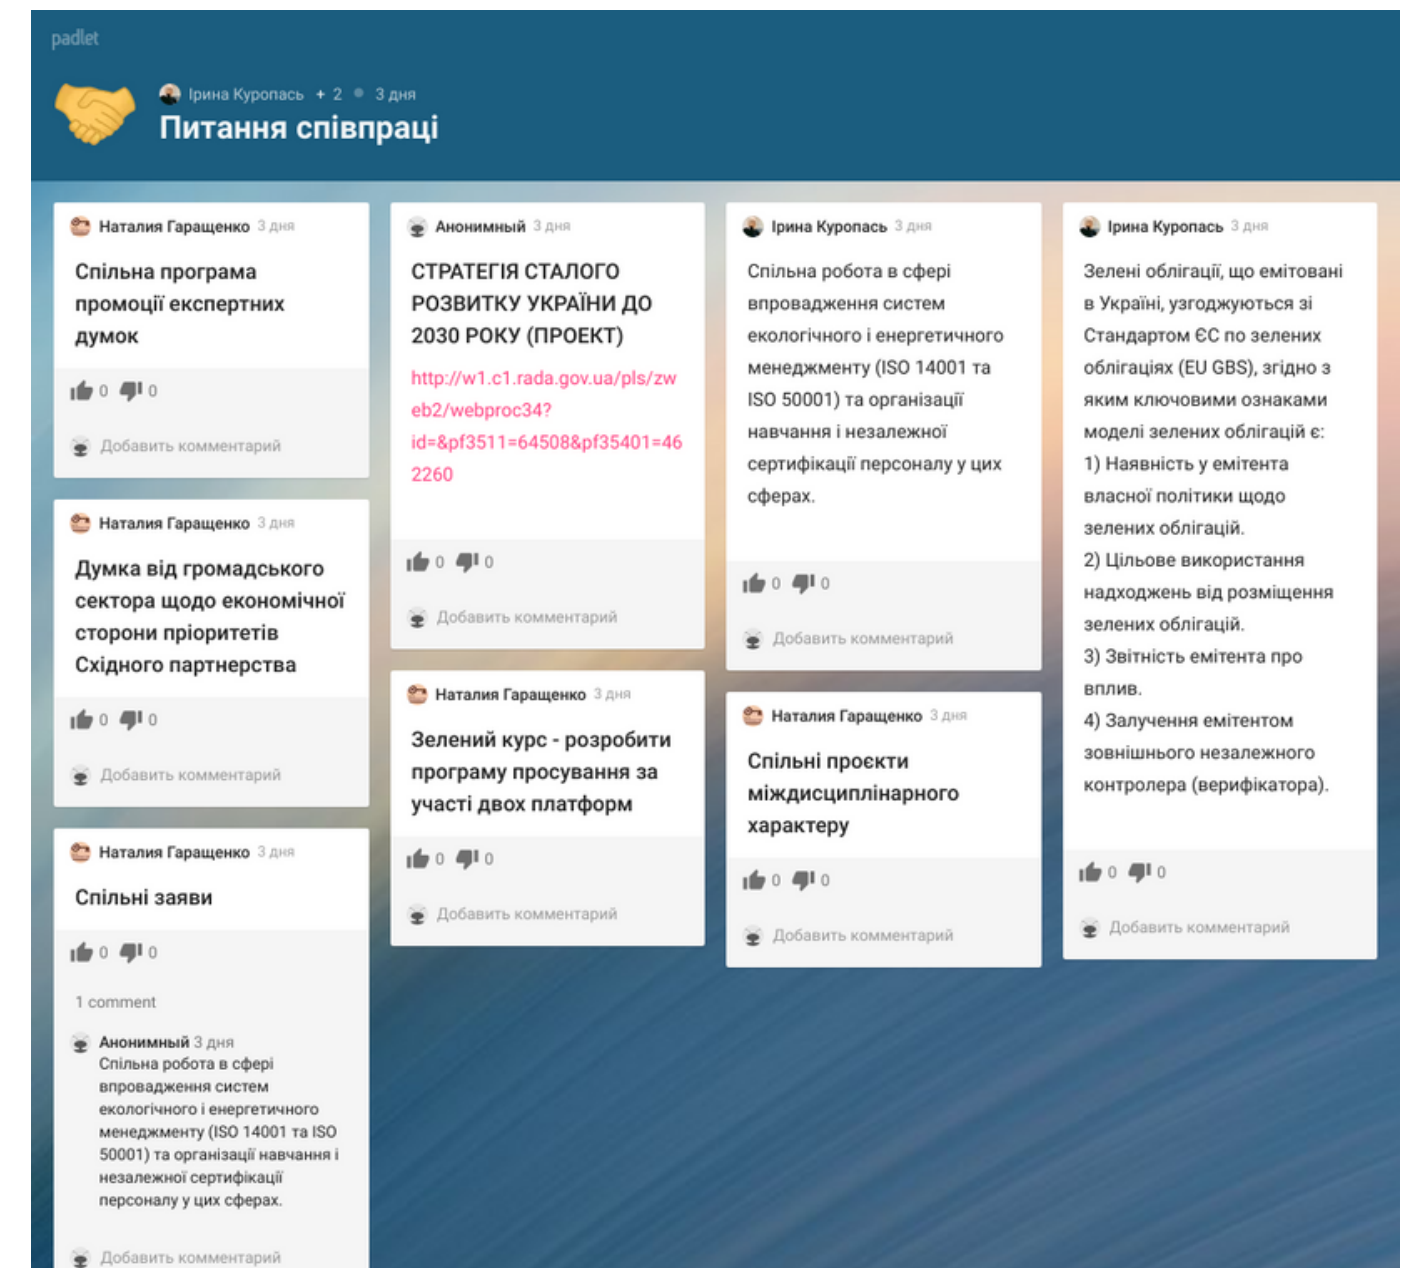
padlet

Ірина Куропась + 2 • 3 дня

Питання співпраці

Наталия Гаращенко 3 дня

Спільна програма промоції експертних думок

0 0

Добавить комментарий

Наталия Гаращенко 3 дня

Думка від громадського сектора щодо економічної сторони пріоритетів Східного партнерства

0 0

Добавить комментарий

Наталия Гаращенко 3 дня

Спільні заяви

0 0

1 comment

Анонимный 3 дня
Спільна робота в сфері впровадження систем екологічного і енергетичного менеджменту (ISO 14001 та ISO 50001) та організації навчання і незалежної сертифікації персоналу у цих сферах.

Добавить комментарий

Анонимный 3 дня

СТРАТЕГІЯ СТАЛОГО РОЗВИТКУ УКРАЇНИ ДО 2030 РОКУ (ПРОЕКТ)

http://w1.c1.rada.gov.ua/pls/zweb2/webproc34?id=&pf3511=64508&pf35401=462260

0 0

Добавить комментарий

Наталия Гаращенко 3 дня

Зелений курс - розробити програму просування за участі двох платформ

0 0

Добавить комментарий

Ірина Куропась 3 дня

Спільна робота в сфері впровадження систем екологічного і енергетичного менеджменту (ISO 14001 та ISO 50001) та організації навчання і незалежної сертифікації персоналу у цих сферах.

0 0

Добавить комментарий

Наталия Гаращенко 3 дня

Спільні проєкти міждисциплінарного характеру

0 0

Добавить комментарий

Ірина Куропась 3 дня

Зелені облігації, що емітовані в Україні, узгоджуються зі Стандартом ЄС по зелених облігаціях (EU GBS), згідно з яким ключовими ознаками моделі зелених облігацій є:
1) Наявність у емітента власної політики щодо зелених облігацій.
2) Цільове використання надходжень від розміщення зелених облігацій.
3) Звітність емітента про вплив.
4) Залучення емітентом зовнішнього незалежного контролера (верифікатора).

0 0

Добавить комментарий